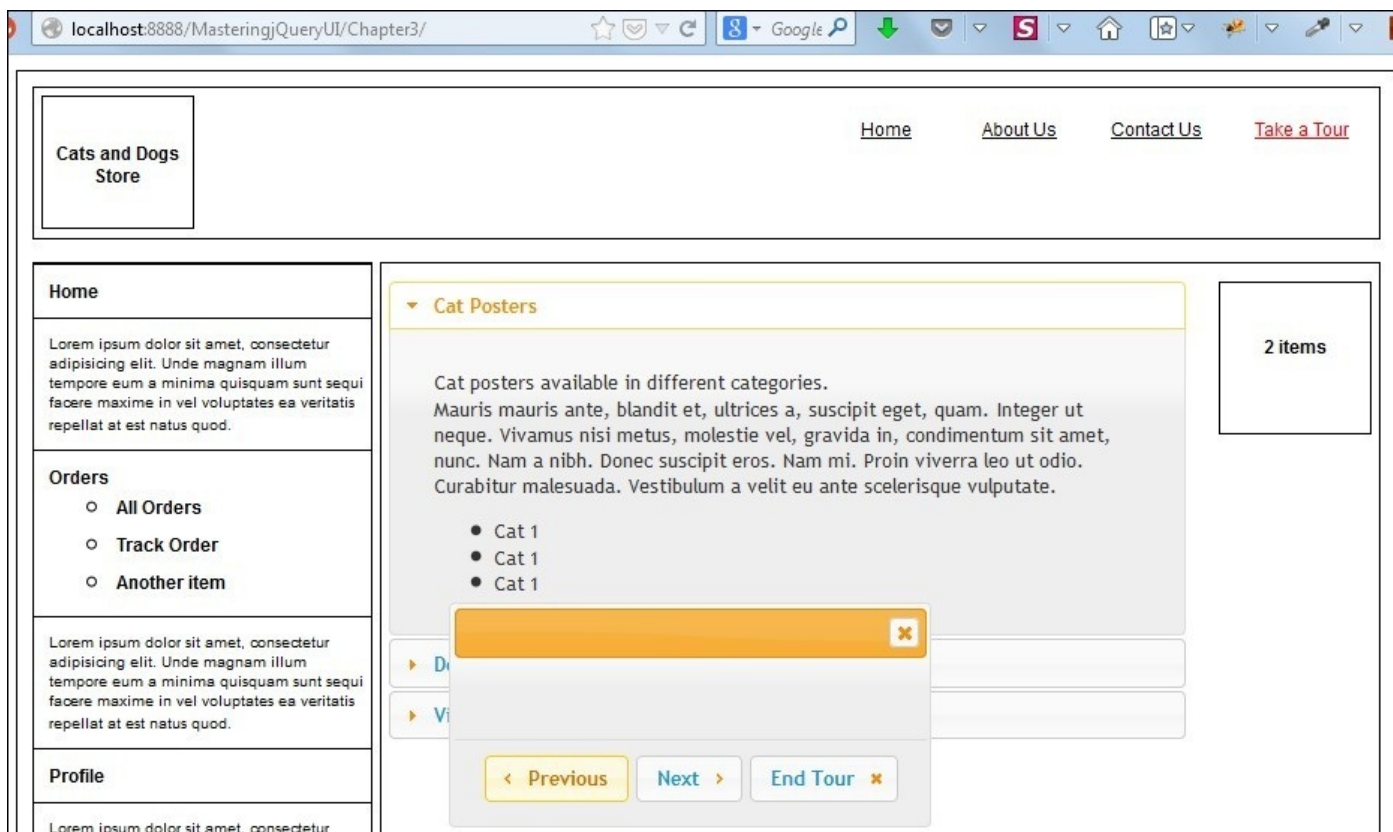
localhost:8888/MasteringjQueryUI/Chapter3/

Google

Cats and Dogs Store

Home About Us Contact Us Take a Tour

Home

Lorem ipsum dolor sit amet, consectetur adipisicing elit. Unde magnam illum tempore eum a minima quisquam sunt sequi facere maxime in vel voluptates ea veritatis repellat at est natus quod.

Orders

- All Orders
- Track Order
- Another item

Lorem ipsum dolor sit amet, consectetur adipisicing elit. Unde magnam illum tempore eum a minima quisquam sunt sequi facere maxime in vel voluptates ea veritatis repellat at est natus quod.

Profile

Lorem ipsum dolor sit amet, consectetur

Cat Posters

Cat posters available in different categories.
Mauris mauris ante, blandit et, ultrices a, suscipit eget, quam. Integer ut neque. Vivamus nisi metus, molestie vel, gravida in, condimentum sit amet, nunc. Nam a nibh. Donec suscipit eros. Nam mi. Proin viverra leo ut odio. Curabitur malesuada. Vestibulum a velit eu ante scelerisque vulputate.

- Cat 1
- Cat 1
- Cat 1

D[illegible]

Vi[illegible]

‹ Previous Next › End Tour ✖

2 items